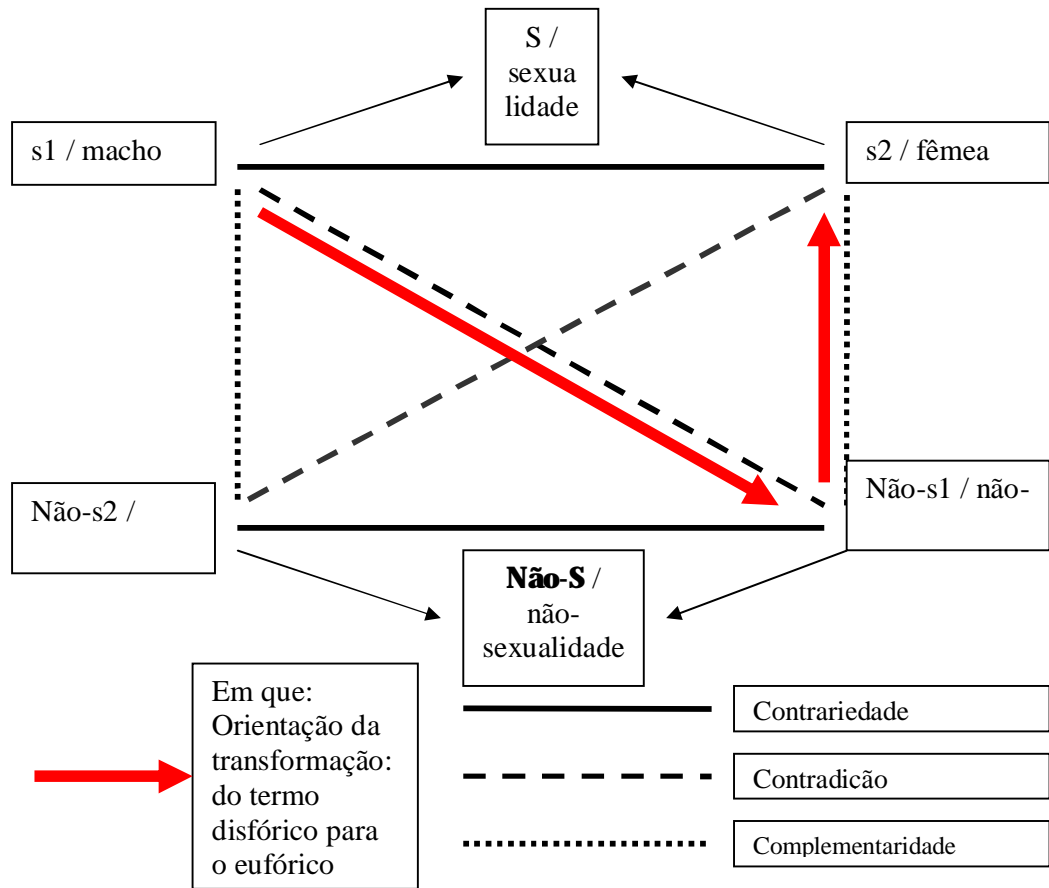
S / sexua lidade

s1 / macho

s2 / fêmea

Não-s2 /

Não-s1 / não-

**Não-S** / não-sexualidade

Em que: Orientação da transformação: do termo disfórico para o eufórico

Contrariedade

Contradicão

Complementaridade